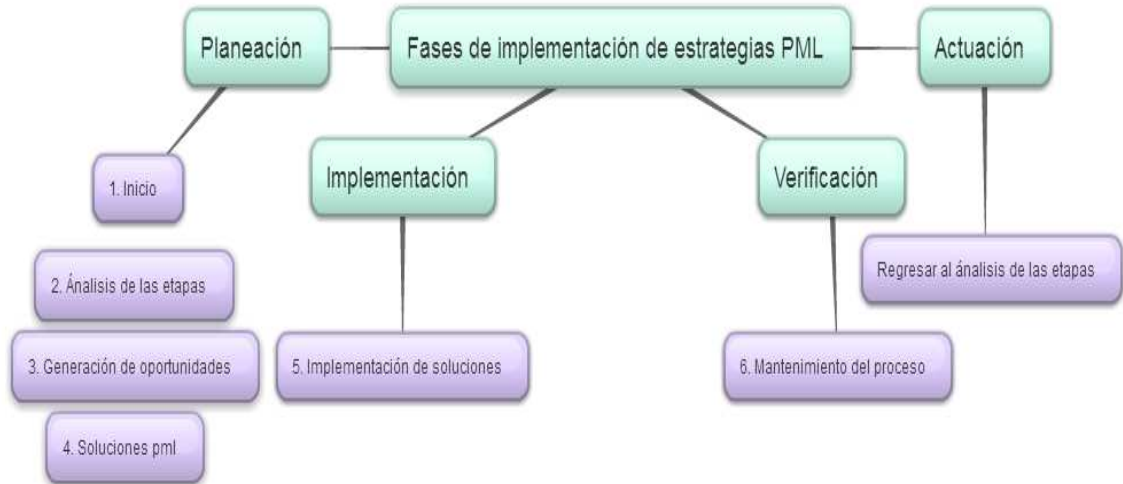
Planeación

Fases de implementación de estrategias PML

Actuación

1. Inicio

2. Ánalisis de las etapas

3. Generación de oportunidades

4. Soluciones pml

Implementación

5. Implementación de soluciones

Verificación

6. Mantenimiento del proceso

Regresar al ánalisis de las etapas